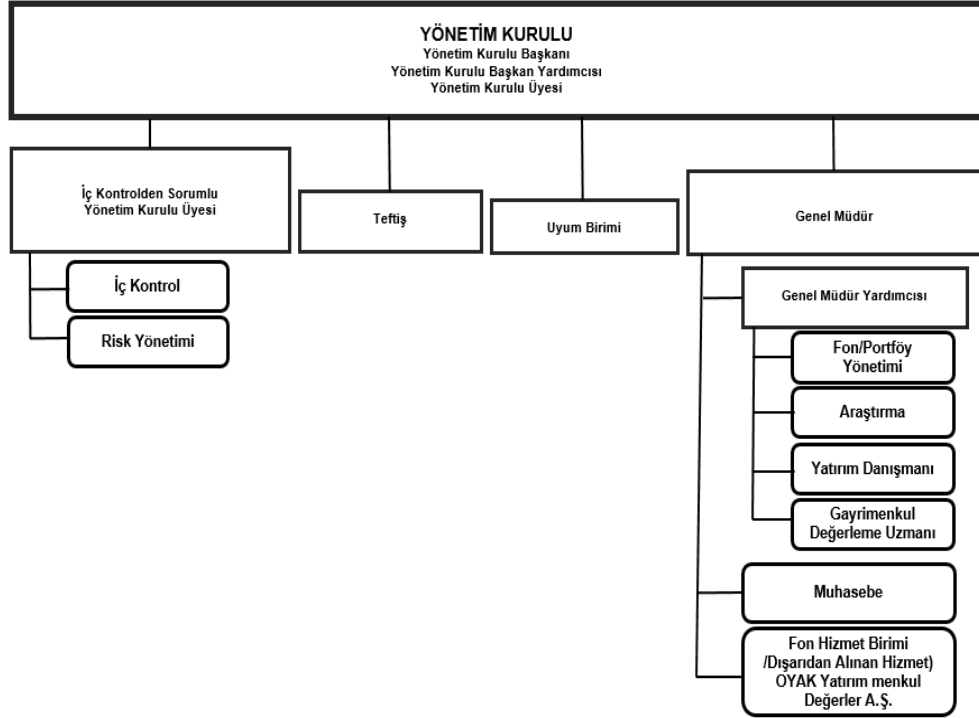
YÖNETİM KURULU
Yönetim Kurulu Başkanı
Yönetim Kurulu Başkan Yardımcısı
Yönetim Kurulu Üyesi

İç Kontrolden Sorumlu
Yönetim Kurulu Üyesi

Teftiş

Uyum Birimi

Genel Müdür

İç Kontrol

Risk Yönetimi

Genel Müdür Yardımcısı

Fon/Portföy Yönetimi

Araştırma

Yatırım Danışmanı

Gayrimenkul Değerleme Uzmanı

Muhasebe

Fon Hizmet Birimi /Dışarıdan Alınan Hizmet) OYAK Yatırım menkul Değerler A.Ş.